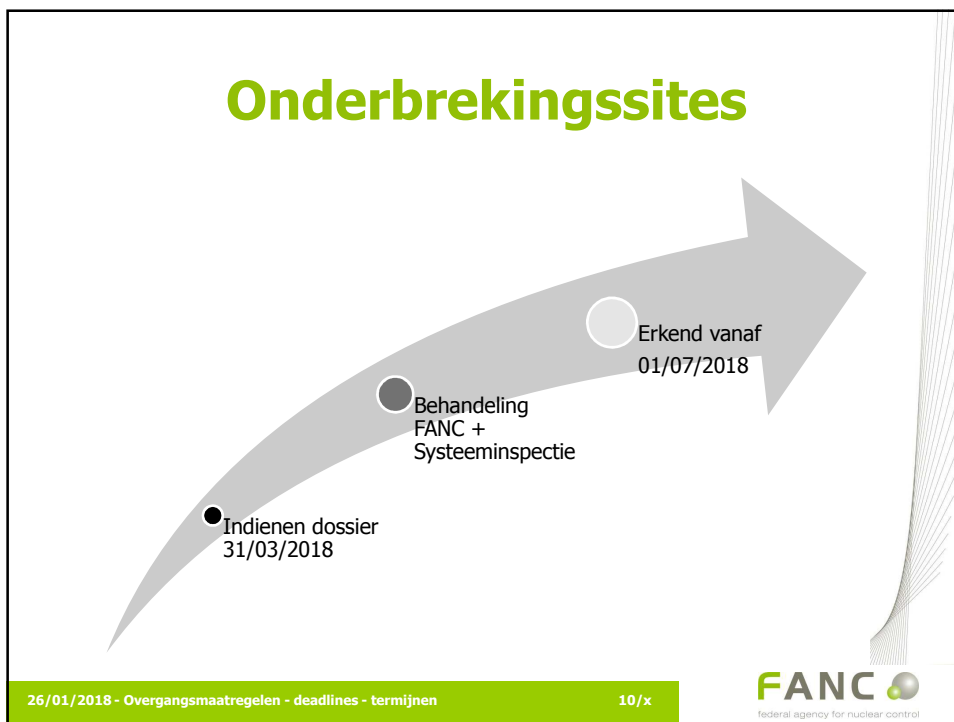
Onderbrekingssites

Indienen dossier
31/03/2018

Behandeling
FANC +
Systeeminspectie

Erkend vanaf
01/07/2018

26/01/2018 - Overgangsmaatregelen - deadlines - termijnen 10/x

FANC
federal agency for nuclear control